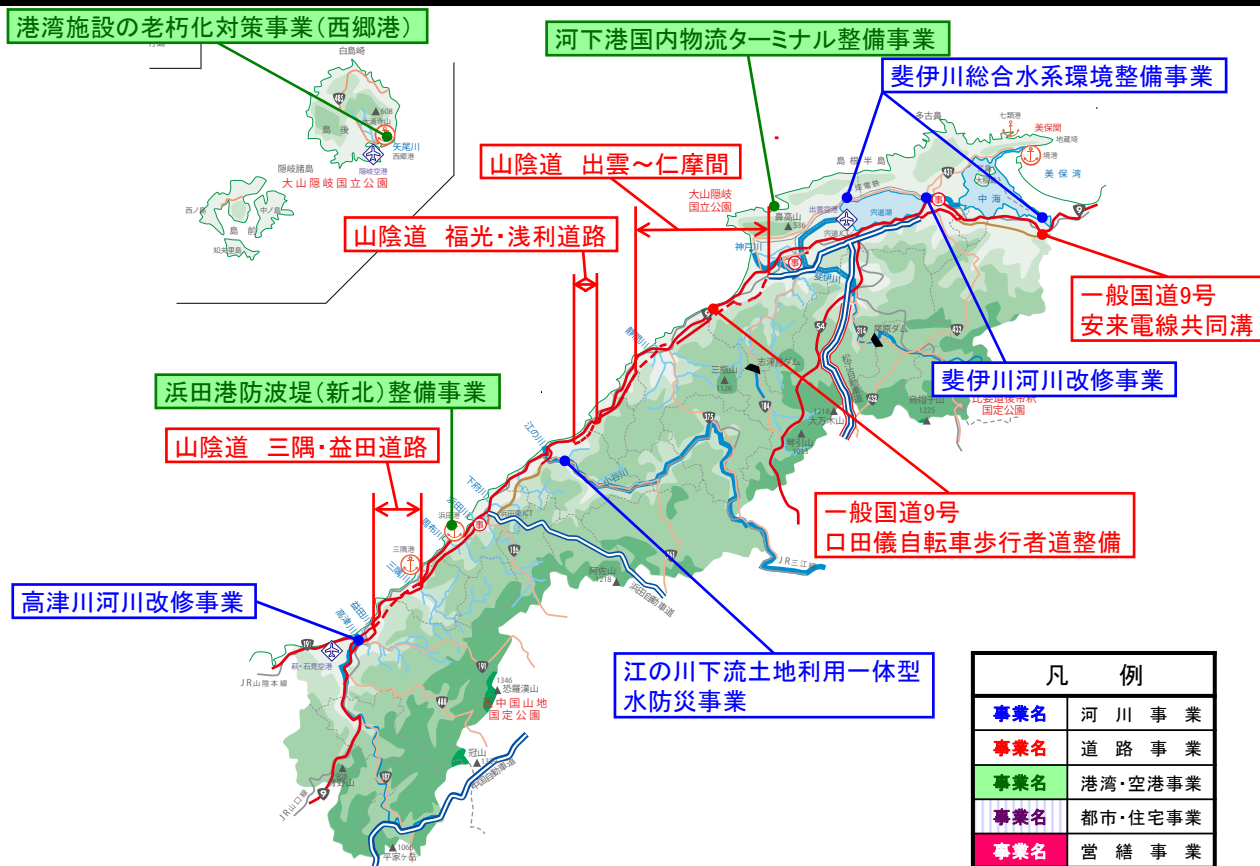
港湾施設の老朽化対策事業（西郷港）

河下港国内物流ターミナル整備事業

斐伊川総合水系環境整備事業

山陰道　出雲～仁摩間

山陰道　福光・浅利道路

一般国道9号
安来電線共同溝

斐伊川河川改修事業

浜田港防波堤（新北）整備事業

山陰道　三隅・益田道路

一般国道9号
口田儀自転車歩行者道整備

高津川河川改修事業

江の川下流土地利用一体型水防災事業

白島崎
島後
隠岐諸島
大山隠岐国立公園
西ノ島
中ノ島
島前
知夫里島
矢尾川
西郷港
隠岐空港
大山隠岐国立公園
島根半島
鼻高山
宍道湖
中海
美保関
美保湾
七類港
境港
神戸川
斐伊川
出雲空港
三瓶山
志津見ダム
尾原ダム
大万木山
船通山
比婆道後帝釈国定公園
江の川
浜田港
三隅港
益田
高津川
萩・石見空港
恐羅漢山
西中国山地国定公園
冠山
安蔵寺山
平家ヶ岳
JR山陰本線
JR山口線
JR三江線
阿佐山
浜田自動車道
中国自動車道

| 凡　例 | |
|---|---|
| 事業名 | 河　川　事　業 |
| 事業名 | 道　路　事　業 |
| 事業名 | 港湾・空港事業 |
| 事業名 | 都市・住宅事業 |
| 事業名 | 営　繕　事　業 |